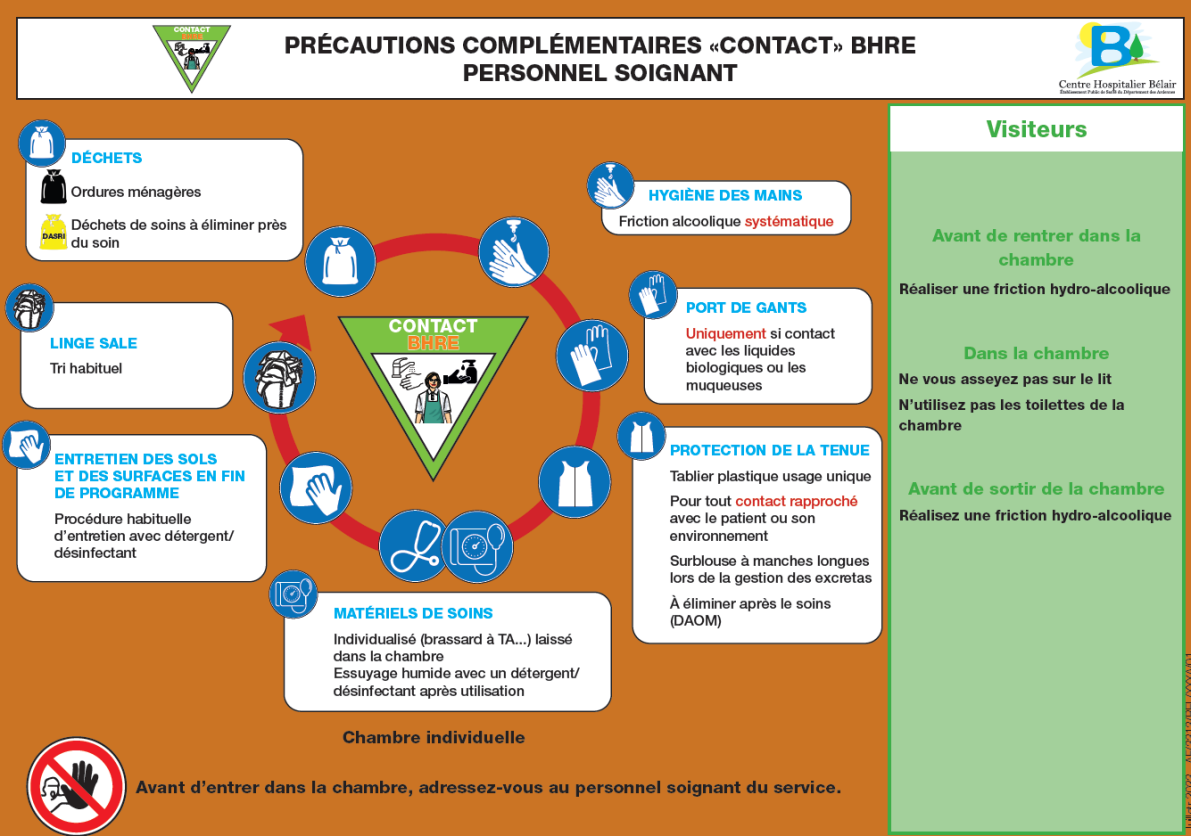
PRÉCAUTIONS COMPLÉMENTAIRES «CONTACT» BHRE
PERSONNEL SOIGNANT

Centre Hospitalier Bélair

DÉCHETS
Ordures ménagères
DASRI
Déchets de soins à éliminer près du soin

HYGIÈNE DES MAINS
Friction alcoolique systématique

PORT DE GANTS
Uniquement si contact avec les liquides biologiques ou les muqueuses

LINGE SALE
Tri habituel

CONTACT
BHRE

ENTRETIEN DES SOLS ET DES SURFACES EN FIN DE PROGRAMME
Procédure habituelle d'entretien avec détergent/ désinfectant

PROTECTION DE LA TENUE
Tablier plastique usage unique
Pour tout contact rapproché avec le patient ou son environnement
Surblouse à manches longues lors de la gestion des excretas
À éliminer après le soins (DAOM)

MATÉRIELS DE SOINS
Individualisé (brassard à TA...) laissé dans la chambre
Essuyage humide avec un détergent/ désinfectant après utilisation

Chambre individuelle

Avant d'entrer dans la chambre, adressez-vous au personnel soignant du service.

Visiteurs

Avant de rentrer dans la chambre
Réaliser une friction hydro-alcoolique

Dans la chambre
Ne vous asseyez pas sur le lit
N'utilisez pas les toilettes de la chambre

Avant de sortir de la chambre
Réalisez une friction hydro-alcoolique

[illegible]